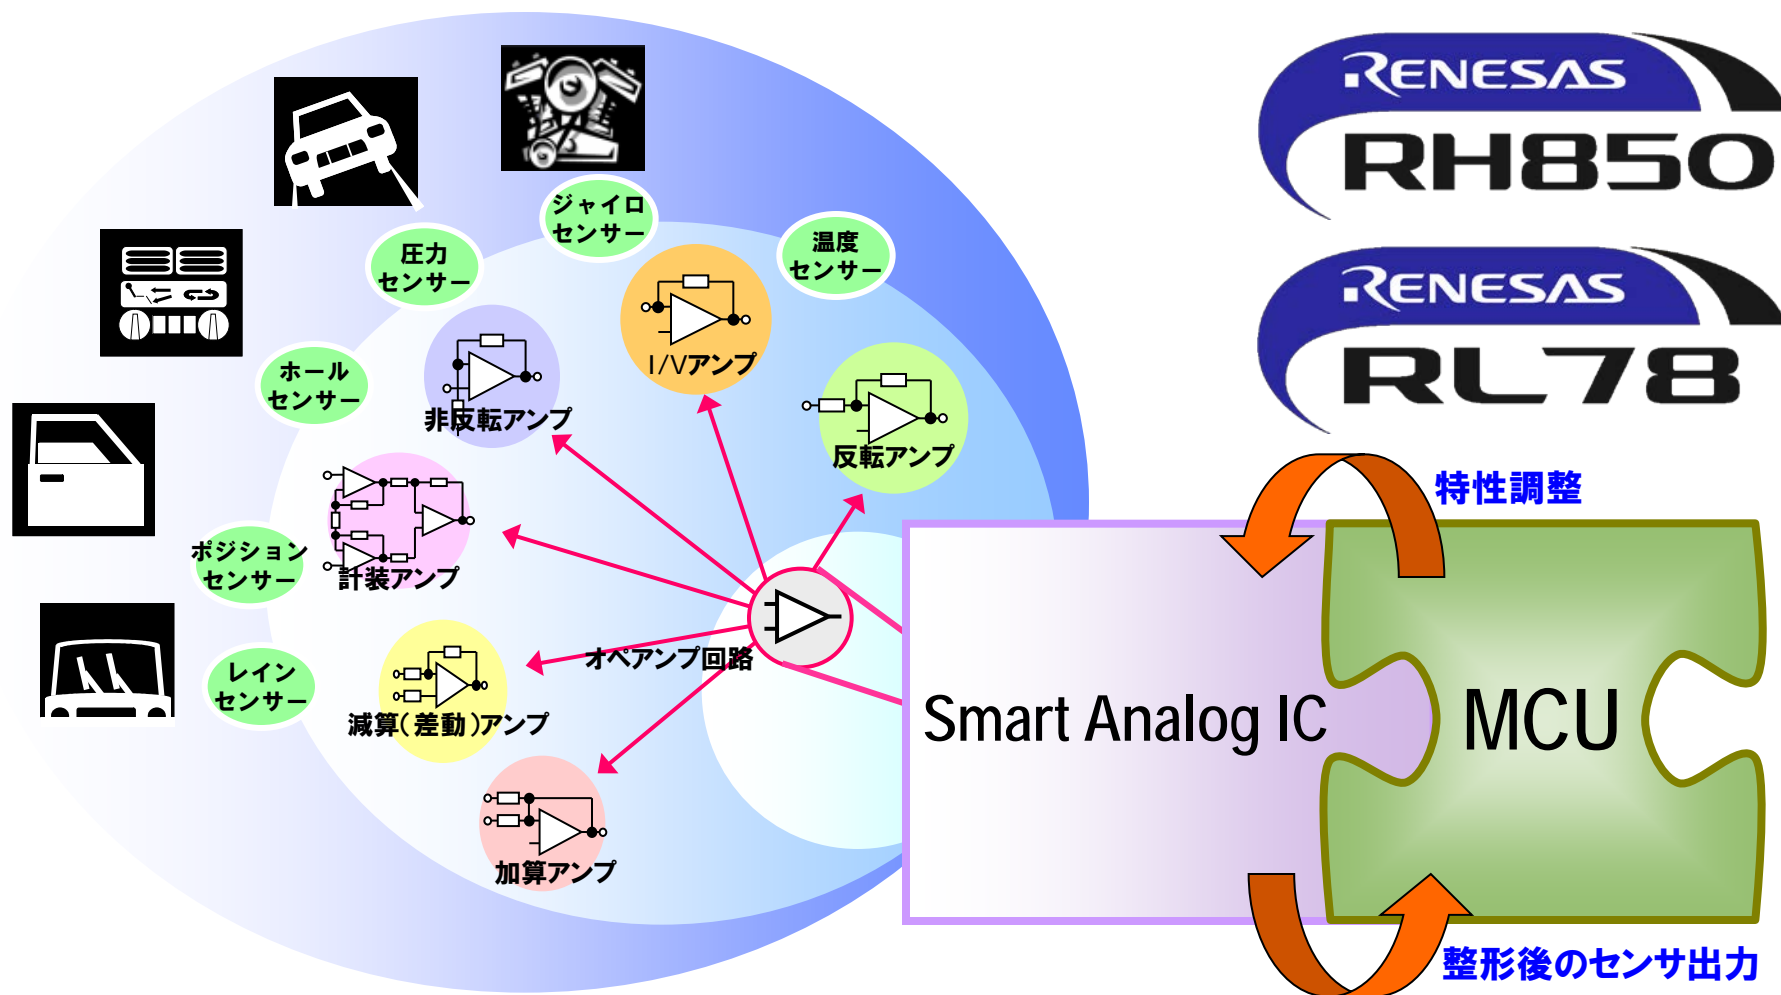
RENESAS
RH850

RENESAS
RL78

ジャイロ
センサー

圧力
センサー

温度
センサー

ホール
センサー

I/Vアンプ

非反転アンプ

反転アンプ

ポジション
センサー

計装アンプ

レイン
センサー

オペアンプ回路

減算(差動)アンプ

加算アンプ

特性調整

Smart Analog IC

MCU

整形後のセンサ出力